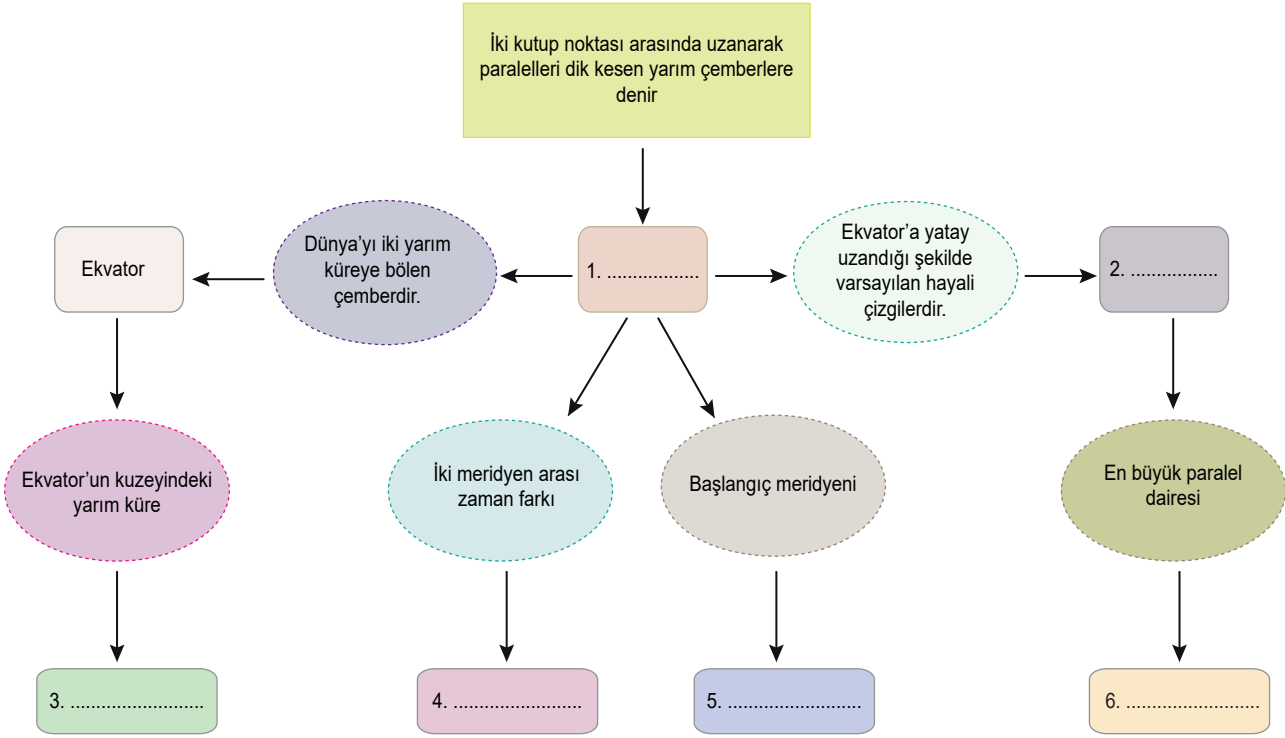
İki kutup noktası arasında uzanarak paralelleri dik kesen yarım çemberlere denir

Ekvator

Dünya'yı iki yarım küreye bölen çemberdir.

1. ..................

Ekvator'a yatay uzandığı şekilde varsayılan hayali çizgilerdir.

2. .................

Ekvator'un kuzeyindeki yarım küre

İki meridyen arası zaman farkı

Başlangıç meridyeni

En büyük paralel dairesi

3. ..........................

4. ..........................

5. ..........................

6. ..........................